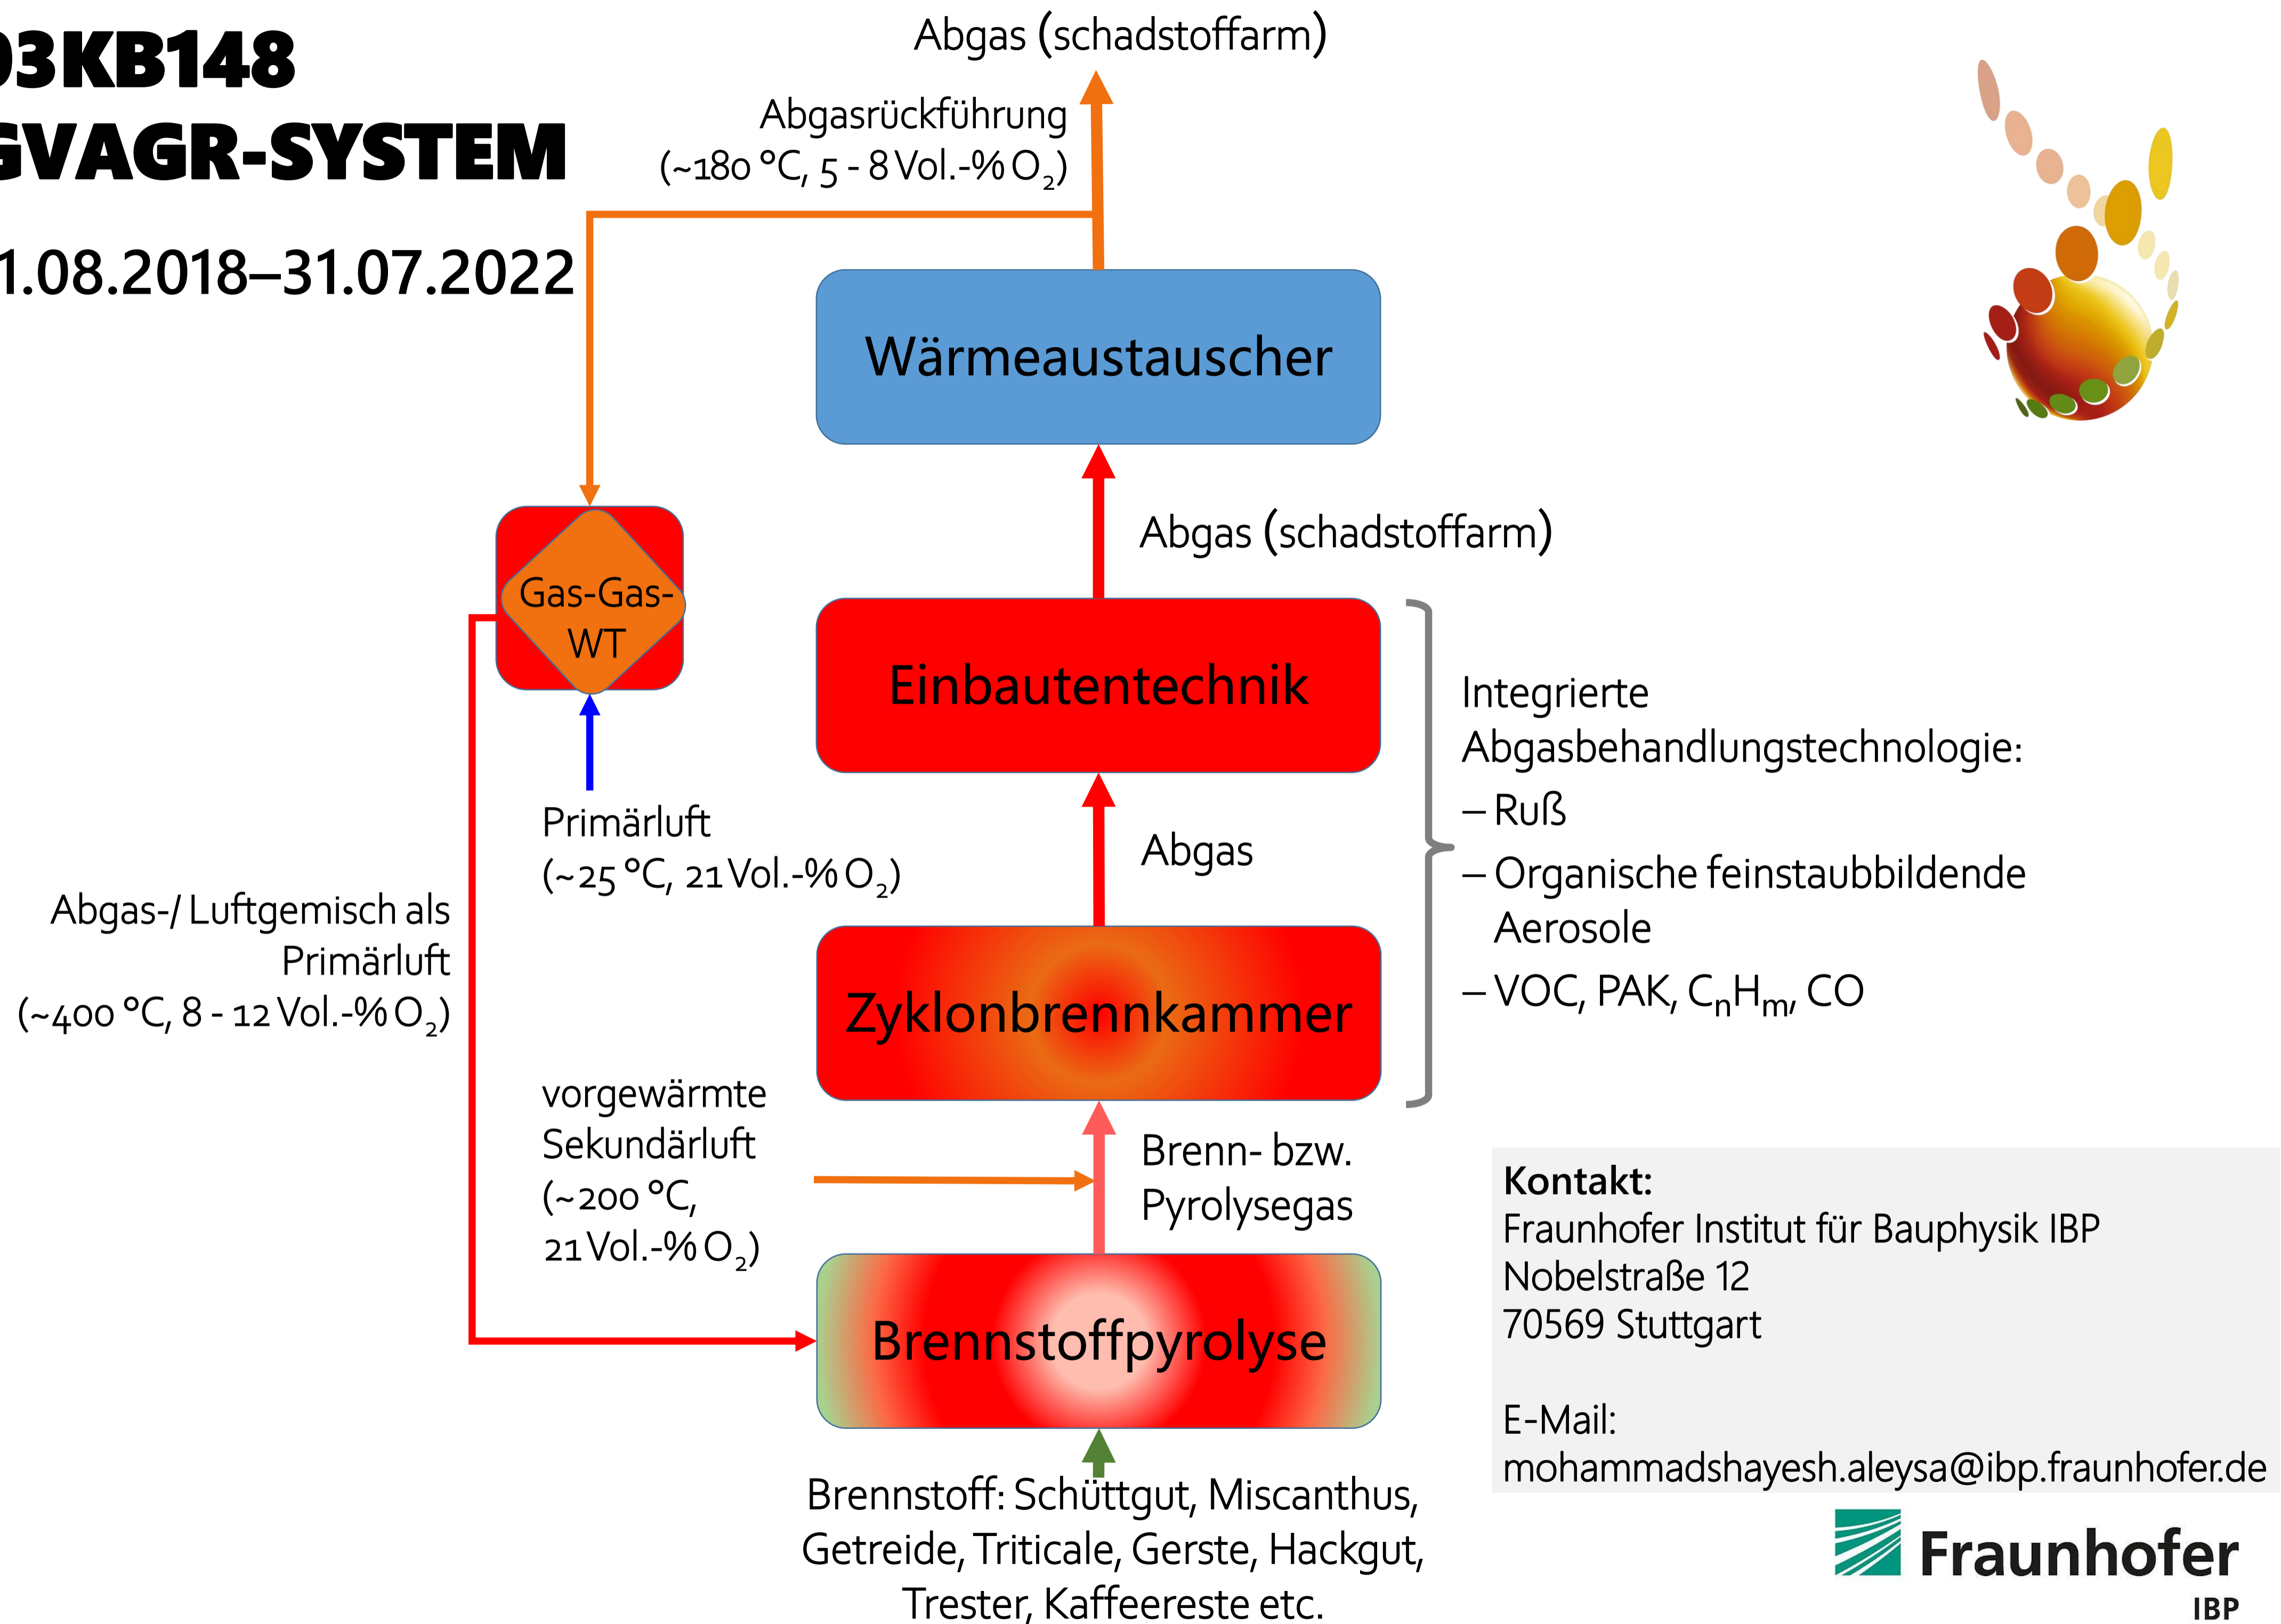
03KB148
GVAGR-SYSTEM

1.08.2018–31.07.2022

Abgas (schadstoffarm)

Abgasrückführung
(~180 °C, 5 - 8 Vol.-% $O_2$)

Wärmeaustauscher

Abgas (schadstoffarm)

Gas-Gas-WT

Einbautentechnik

Integrierte Abgasbehandlungstechnologie:
– Ruß
– Organische feinstaubbildende Aerosole
– VOC, PAK, $C_nH_m$, CO

Primärluft
(~25 °C, 21 Vol.-% $O_2$)

Abgas

Abgas-/ Luftgemisch als Primärluft
(~400 °C, 8 - 12 Vol.-% $O_2$)

Zyklonbrennkammer

vorgewärmte Sekundärluft
(~200 °C, 21 Vol.-% $O_2$)

Brenn- bzw. Pyrolysegas

Brennstoffpyrolyse

Kontakt:
Fraunhofer Institut für Bauphysik IBP
Nobelstraße 12
70569 Stuttgart

E-Mail:
mohammadshayesh.aleysa@ibp.fraunhofer.de

Brennstoff: Schüttgut, Miscanthus, Getreide, Triticale, Gerste, Hackgut, Trester, Kaffeereste etc.

Fraunhofer
IBP